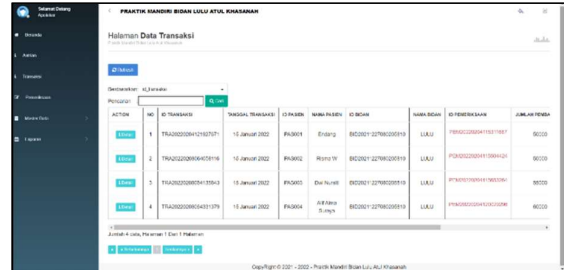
Selamat Datang
Apoteker

Beranda
Admin
Transaksi
Pemeriksaan
Master Data
Laporan

PRAKTIK MANDIRI BIDAN LULU ATUL KHASANAH

Halaman Data Transaksi
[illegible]

Refresh

Berdasarkan: id_transaksi
Pencarian: Cari

| AKSI | NO | ID TRANSAKSI | TANGGAL TRANSAKSI | ID PASIEN | NAMA PASIEN | ID BIDAN | NAMA BIDAN | ID PEMERIKSAAN | JUMLAH PEMBA |
|---|---|---|---|---|---|---|---|---|---|
| Lihat | 1 | TRA20220004121537071 | 15 Januari 2022 | PA0001 | Endang | BID2021122708020551 | LULU | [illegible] | 60000 |
| Lihat | 2 | TRA20220004067816 | 15 Januari 2022 | PA0002 | Risma W | BID2021122708020551 | LULU | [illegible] | 60000 |
| Lihat | 3 | TRA20220004135543 | 15 Januari 2022 | PA0003 | Dwi Nurati | BID2021122708020551 | LULU | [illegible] | 60000 |
| Lihat | 4 | TRA20220004031379 | 15 Januari 2022 | PA0004 | Arif Aina Surays | BID2021122708020551 | LULU | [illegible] | 60000 |

Jumlah 4 data, Halaman 1 Dari 1 Halaman

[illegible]

Copyright © 2021 - 2022 - Praktik Mandiri Bidan Lulu Atul Khasanah